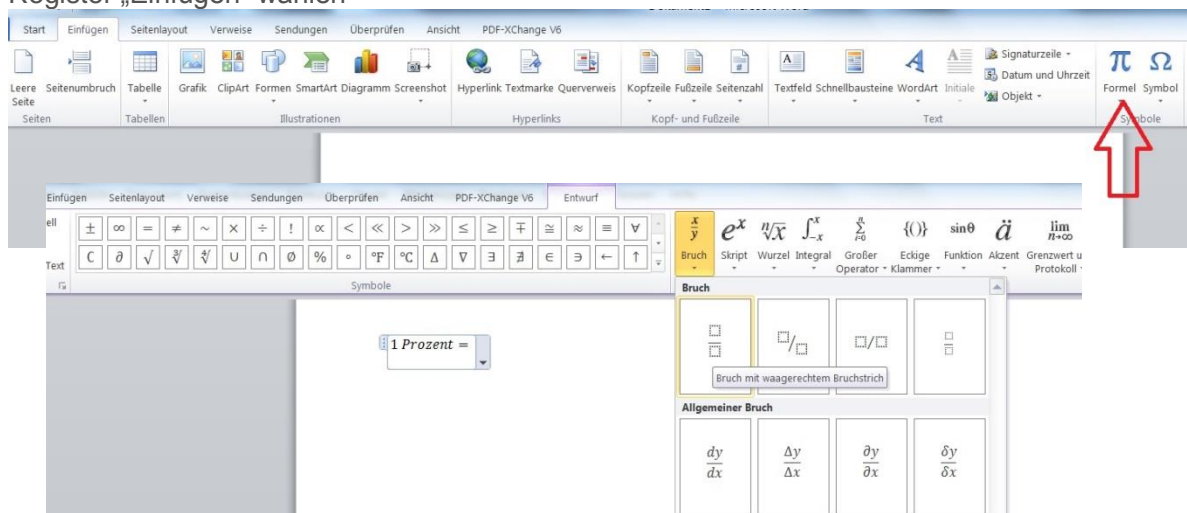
Register „Einfügen“ wählen

Start Einfügen Seitenlayout Verweise Sendungen Überprüfen Ansicht PDF-XChange V6

Leere Seite Seitenumbruch Tabelle Grafik ClipArt Formen SmartArt Diagramm Screenshot Hyperlink Textmarke Querverweis Kopfzeile Fußzeile Seitenzahl Textfeld Schnellbausteine WordArt Initiale Signaturzeile Datum und Uhrzeit Objekt Formel Symbol

Seiten Tabellen Illustrationen Hyperlinks Kopf- und Fußzeile Text Symbole

Einfügen Seitenlayout Verweise Sendungen Überprüfen Ansicht PDF-XChange V6 Entwurf

ell

Text

$\pm$ $\infty$ $=$ $\neq$ $\sim$ $\times$ $\div$ $!$ $\propto$ $<$ $\ll$ $>$ $\gg$ $\leq$ $\geq$ $\mp$ $\cong$ $\approx$ $\equiv$ $\forall$

$\complement$ $\partial$ $\sqrt{}$ $\sqrt[3]{}$ $\sqrt[4]{}$ $\cup$ $\cap$ $\emptyset$ $\%$ $\circ$ $°F$ $°C$ $\Delta$ $\nabla$ $\exists$ $\nexists$ $\in$ $\ni$ $\leftarrow$ $\uparrow$

Symbole

$\frac{x}{y}$ Bruch $e^x$ Skript $\sqrt[n]{x}$ Wurzel $\int_{-x}^{x}$ Integral $\sum_{i=0}^{n}$ Großer Operator $\{()\}$ Eckige Klammer $\sin\theta$ Funktion $\ddot{a}$ Akzent $\lim_{n\to\infty}$ Grenzwert u Protokoll

Bruch

Bruch mit waagerechtem Bruchstrich

Allgemeiner Bruch

$\frac{dy}{dx}$ $\frac{\Delta y}{\Delta x}$ $\frac{\partial y}{\partial x}$ $\frac{\delta y}{\delta x}$

$1\ Prozent =$